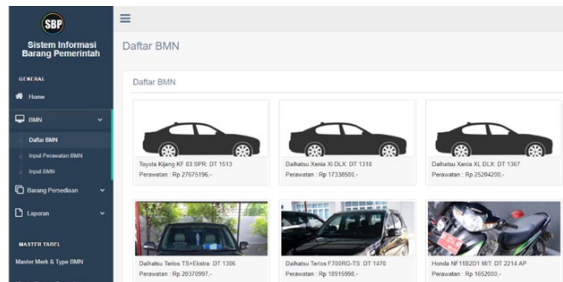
SBP
Sistem Informasi Barang Pemerintah

GENERAL
Home
BMN
Daftar BMN
Input Perawatan BMN
Input BMN
Barang Persediaan
Laporan

MASTER TABEL
Master Merk & Type BMN

Daftar BMN

Daftar BMN

Toyota Kijang KF 83 SPR: DT 1513
Perawatan : Rp 27675196,-

Daihatsu Xenia Xi DLX: DT 1310
Perawatan : Rp 17338500,-

Daihatsu Xenia XL DLX: DT 1367
Perawatan : Rp 25284200,-

Daihatsu Terios TS+Ekstra: DT 1306
Perawatan : Rp 20370997,-

Daihatsu Terios F700RG-TS: DT 1470
Perawatan : Rp 18915990,-

Honda NF11B2D1 M/T: DT 2214 AP
Perawatan : Rp 1652000,-